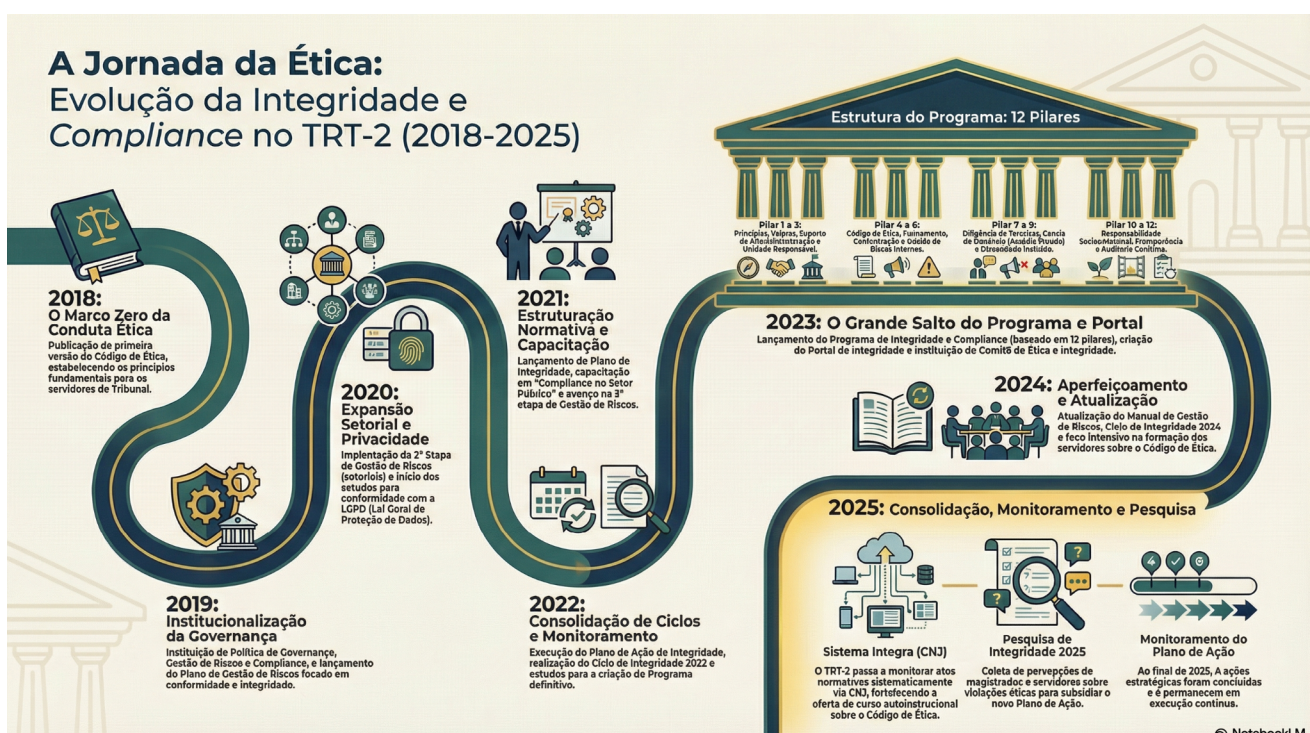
A Jornada da Ética: Evolução da Integridade e *Compliance* no TRT-2 (2018-2025)

Estrutura do Programa: 12 Pilares

Pilar 1 a 3: Princípias, Valpras, Suporte de Atlaidistintração e Unidade Responsável.

Pilar 4 a 6: Código de Ética, Fuinamento, Confontração e Gdeido de Biscas Internes.

Pilar 7 a 9: Diligência de Terceiras, Cancia de Danáeio (Assédie Priudo) e Dtreedade Instiído.

Pilar 10 a 12: Responsabilidade SocioeMatinal, Fromporência e Auditorie Conitima.

2018: O Marco Zero da Conduta Ética
Publicação de primeira versão do Código de Ética, estabelecendo os principios fundamentais para os servidores de Tribunal.

2019: Institucionalização da Governança
Instituição de Política de Governance, Gestão de Riscos e Compliance, e lançamento do Plano de Gestão de Riscos focado em conformidade e integridado.

2020: Expansão Setorial e Privacidade
Implentação da 2ª Stapa de Gestão de Riscos (sotorlois) e início dos setudos para conformidade com a LGPD (Lal Goral de Proteção de Dados).

2021: Estruturação Normativa e Capacitação
Lançamento de Plano de Integridade, capacitação em "Compliance no Setor Público" e avenço na 3ª etapa de Gestão de Riscos.

2022: Consolidação de Ciclos e Monitoramento
Execução do Plano de Ação de Integridade, realização do Ciclo de Integridade 2022 e estudos para a criação de Programa definitivo.

2023: O Grande Salto do Programa e Portal
Lançamento do Programa de Integridade e Compliance (baseado em 12 pilares), criação do Portal de integridade e instituição de Comitê de Ética e integridade.

2024: Aperfeiçoamento e Atualização
Atualização do Manual de Gestão de Riscos, Clelo de Integridade 2024 e feco intensivo na formação dos servidores sobre o Código de Ética.

2025: Consolidação, Monitoramento e Pesquisa

Sistema Integra (CNJ)
O TRT-2 passa a monitorar atos normatives sistematicamente via CNJ, fortsfecendo a oferta de curso autoinstrucional sobre o Código de Ética.

Pesquisa de Integridade 2025
Coleta de pervepções de magistradoe e servidores sobre violações éticas para subsidiar o novo Plano de Ação.

Monitoramento do Plano de Ação
Ao final de 2025, A ações estratégicas foram concluidas e é permanecem em execução contínus.

© NotebookLM